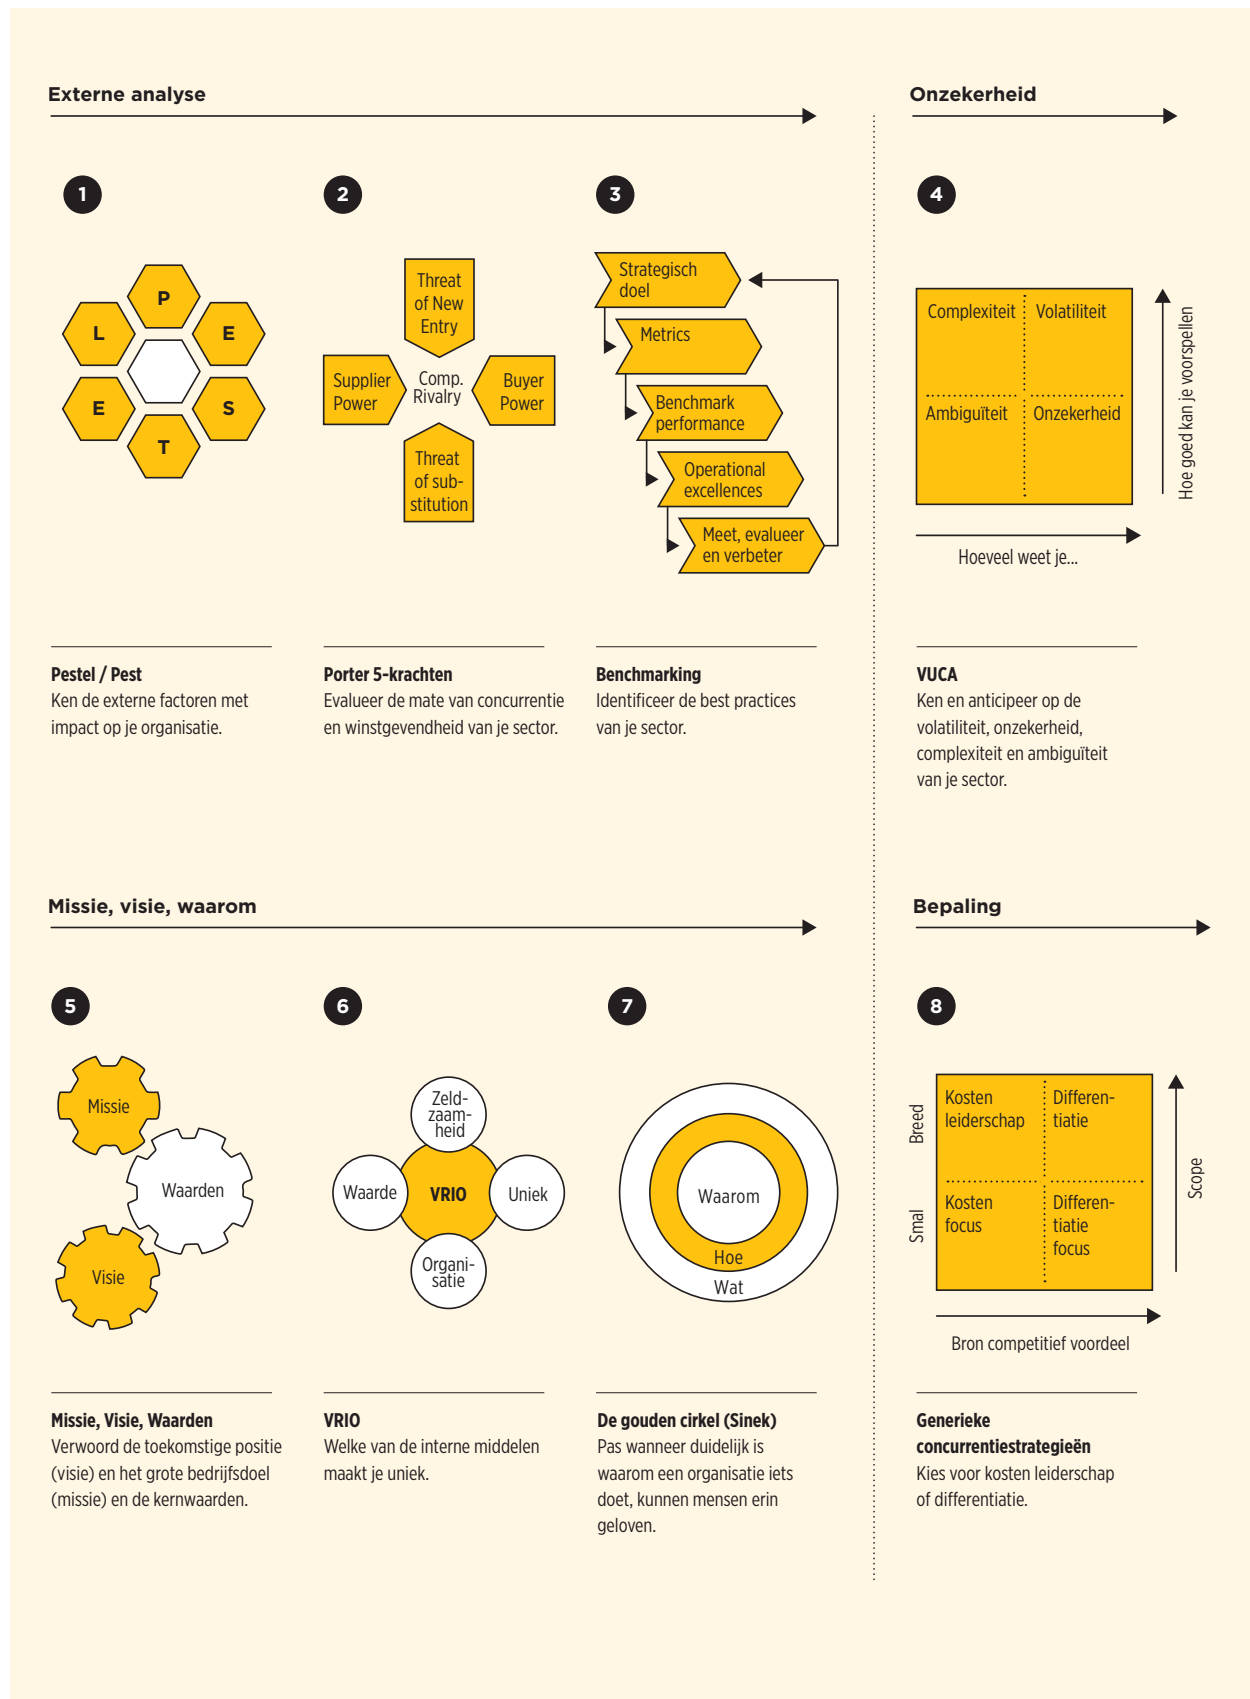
Externe analyse

Onzekerheid

1

P
L
E
E
S
T

2

Threat of New Entry
Supplier Power
Comp. Rivalry
Buyer Power
Threat of substitution

3

Strategisch doel
Metrics
Benchmark performance
Operational excellences
Meet, evalueer en verbeter

4

Complexiteit
Volatiliteit
Ambiguïteit
Onzekerheid
Hoe goed kan je voorspellen
Hoeveel weet je...

Pestel / Pest
Ken de externe factoren met impact op je organisatie.

Porter 5-krachten
Evalueer de mate van concurrentie en winstgevendheid van je sector.

Benchmarking
Identificeer de best practices van je sector.

VUCA
Ken en anticipeer op de volatiliteit, onzekerheid, complexiteit en ambiguïteit van je sector.

Missie, visie, waarom

Bepaling

5

Missie
Waarden
Visie

6

Zeldzaamheid
Waarde
VRIO
Uniek
Organisatie

7

Waarom
Hoe
Wat

8

Breed
Smal
Kosten leiderschap
Differentiatie
Kosten focus
Differentiatie focus
Scope
Bron competitief voordeel

Missie, Visie, Waarden
Verwoord de toekomstige positie (visie) en het grote bedrijfsdoel (missie) en de kernwaarden.

VRIO
Welke van de interne middelen maakt je uniek.

De gouden cirkel (Sinek)
Pas wanneer duidelijk is waarom een organisatie iets doet, kunnen mensen erin geloven.

Generieke concurrentiestrategieën
Kies voor kosten leiderschap of differentiatie.